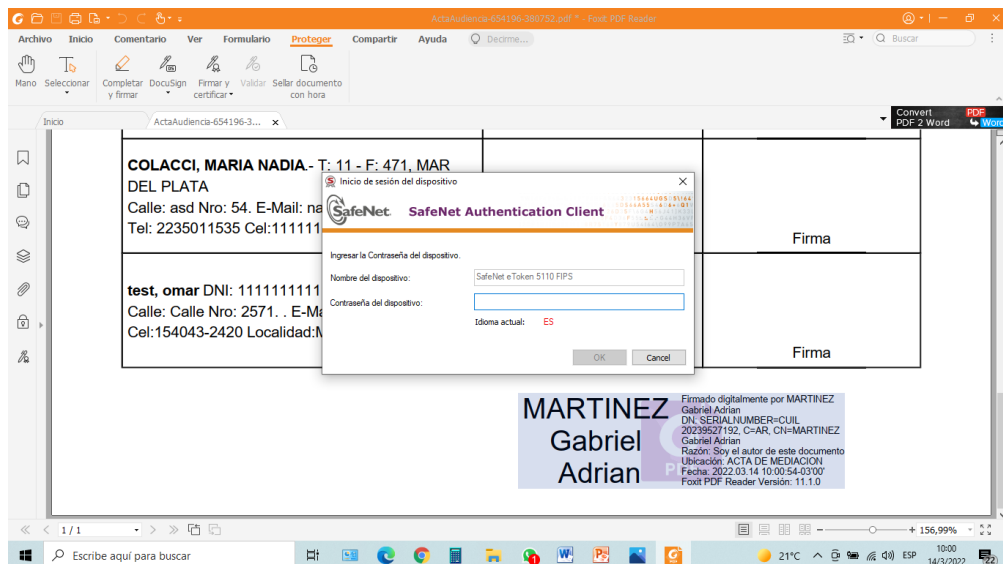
ActaAudiencia-654196-388752.pdf * - Foxit PDF Reader

Archivo Inicio Comentario Ver Formulario Proteger Compartir Ayuda Decirme...

Buscar

Mano Seleccionar Completar y firmar DocuSign Firmar y certificar Validar Sellar documento con hora

Convert PDF 2 Word PDF Word

Inicio ActaAudiencia-654196-3... ×

COLACCI, MARIA NADIA.- T: 11 - F: 471, MAR DEL PLATA
Calle: asd Nro: 54. E-Mail: na
Tel: 2235011535 Cel:111111

Firma

test, omar DNI: 1111111111
Calle: Calle Nro: 2571. . E-Ma
Cel:154043-2420 Localidad:M

Firma

Inicio de sesión del dispositivo ×

SafeNet SafeNet Authentication Client

Ingresar la Contraseña del dispositivo.

Nombre del dispositivo: SafeNet eToken 5110 FIPS

Contraseña del dispositivo:

Idioma actual: ES

OK Cancel

MARTINEZ Gabriel Adrian

Firmado digitalmente por MARTINEZ Gabriel Adrian
DN: SERIALNUMBER=CUIL 20239527192, C=AR, CN=MARTINEZ Gabriel Adrian
Razón: Soy el autor de este documento
Ubicación: ACTA DE MEDIACION
Fecha: 2022.03.14 10:00:54-03'00'
Foxit PDF Reader Versión: 11.1.0

1 / 1

156,99%

Escribe aquí para buscar

21°C ESP 10:00 14/3/2022 22